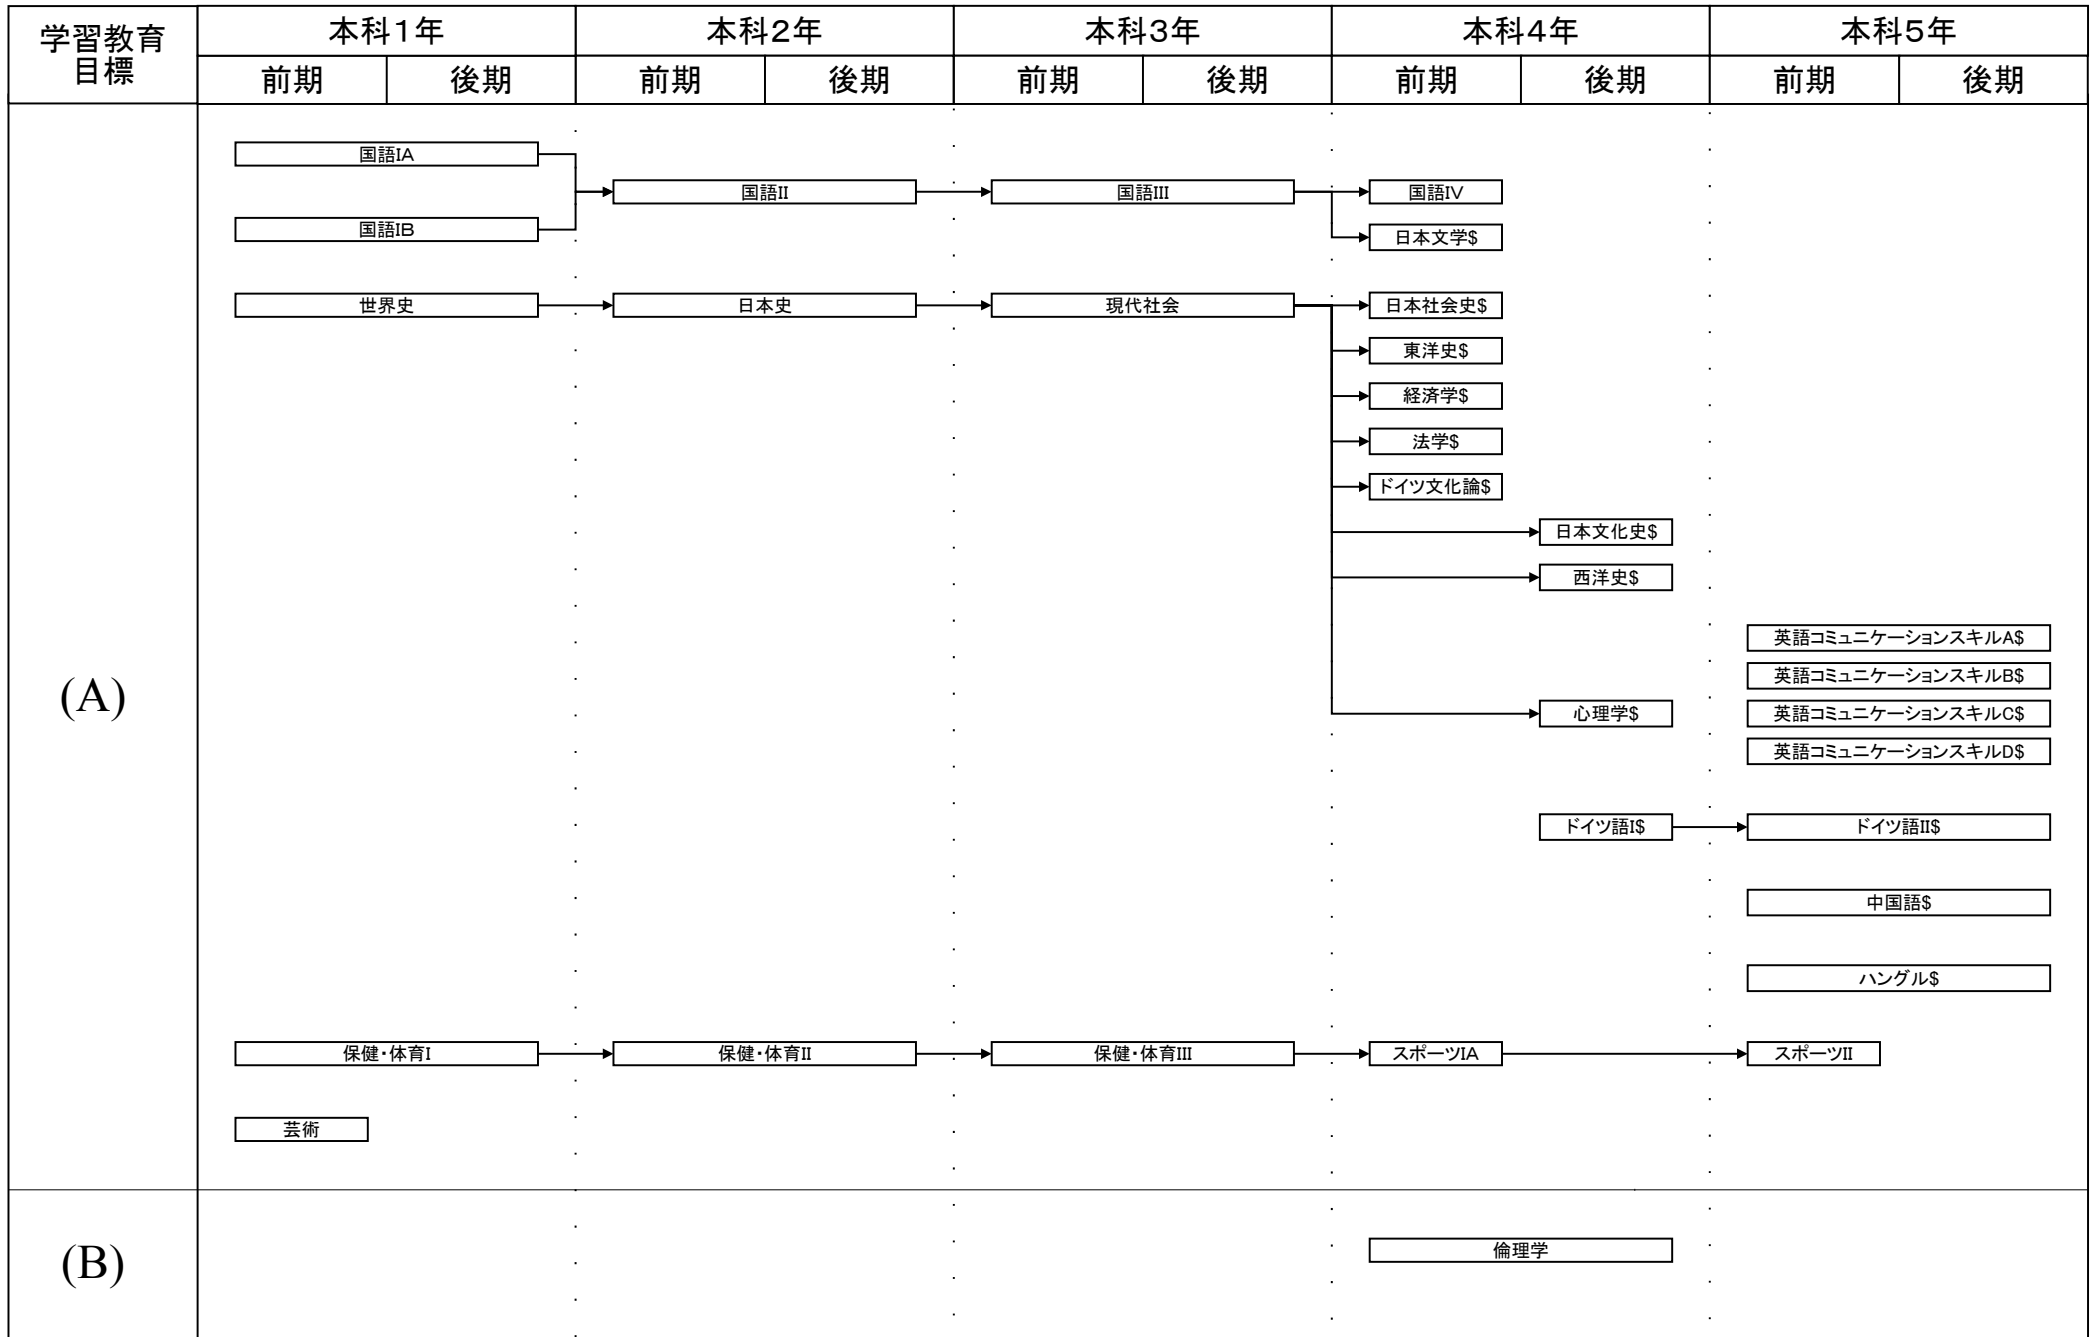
| 学習教育目標 | 本科1年 | | 本科2年 | | 本科3年 | | 本科4年 | | 本科5年 | |
|---|---|---|---|---|---|---|---|---|---|---|
| | 前期 | 後期 | 前期 | 後期 | 前期 | 後期 | 前期 | 後期 | 前期 | 後期 |

(A)

国語IA
国語IB
国語II
国語III
国語IV
日本文学$

世界史
日本史
現代社会
日本社会史$
東洋史$
経済学$
法学$
ドイツ文化論$
日本文化史$
西洋史$
英語コミュニケーションスキルA$
英語コミュニケーションスキルB$
心理学$
英語コミュニケーションスキルC$
英語コミュニケーションスキルD$
ドイツ語I$
ドイツ語II$
中国語$
ハングル$

保健・体育I
保健・体育II
保健・体育III
スポーツIA
スポーツII

芸術

(B)

倫理学